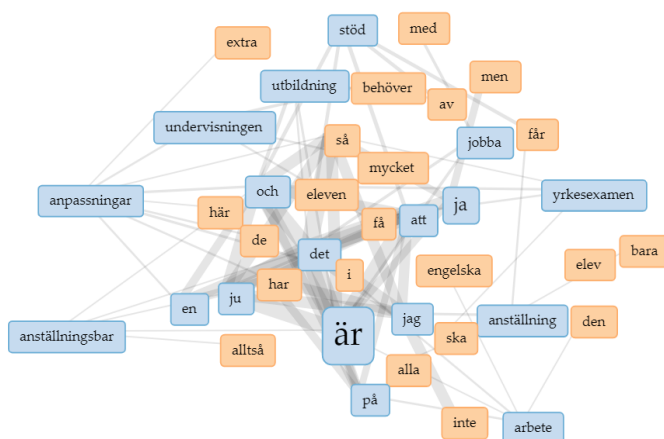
stöd
med
extra
men
utbildning
behöver
av
undervisningen
får
så
jobba
mycket
och
eleven
ja
anpassningar
yrkesexamen
här
få
att
de
det
bara
engelska
elev
i
har
en
ju
jag
anställning
den
anställningsbar
ska
är
alltså
alla
på
inte
arbete